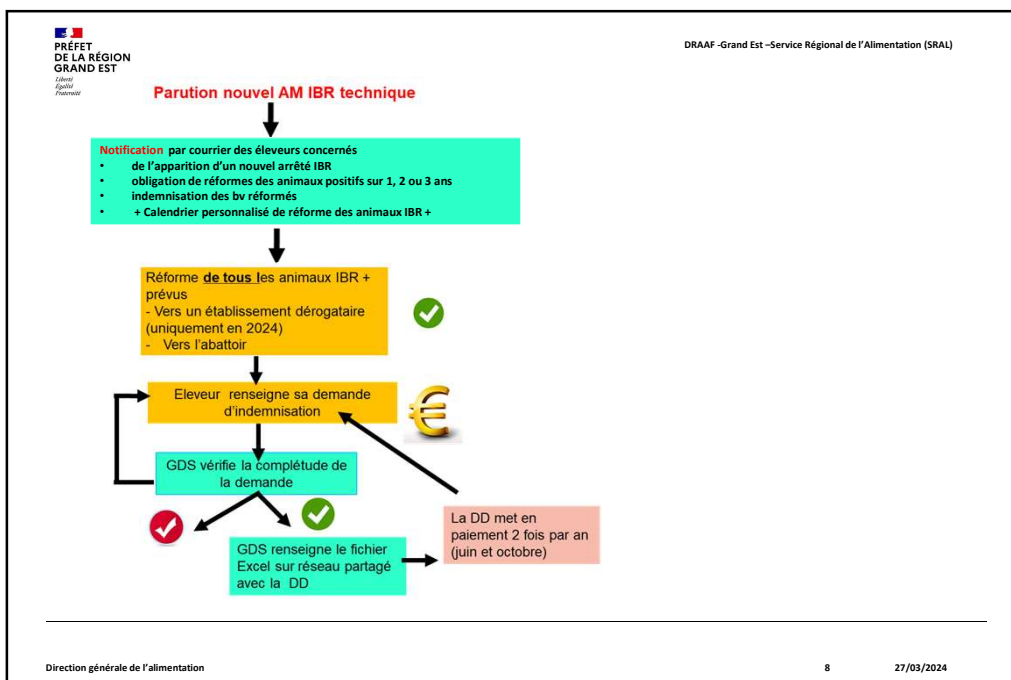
PRÉFET
DE LA RÉGION
GRAND EST
Liberté
Égalité
Fraternité

DRAAF -Grand Est –Service Régional de l'Alimentation (SRAL)

Parution nouvel AM IBR technique

Notification par courrier des éleveurs concernés
• de l'apparition d'un nouvel arrêté IBR
• obligation de réformes des animaux positifs sur 1, 2 ou 3 ans
• indemnisation des bv réformés
• + Calendrier personnalisé de réforme des animaux IBR +

Réforme de tous les animaux IBR + prévus
- Vers un établissement dérogataire (uniquement en 2024)
- Vers l'abattoir

Eleveur renseigne sa demande d'indemnisation

GDS vérifie la complétude de la demande

La DD met en paiement 2 fois par an (juin et octobre)

GDS renseigne le fichier Excel sur réseau partagé avec la DD

Direction générale de l'alimentation

8

27/03/2024